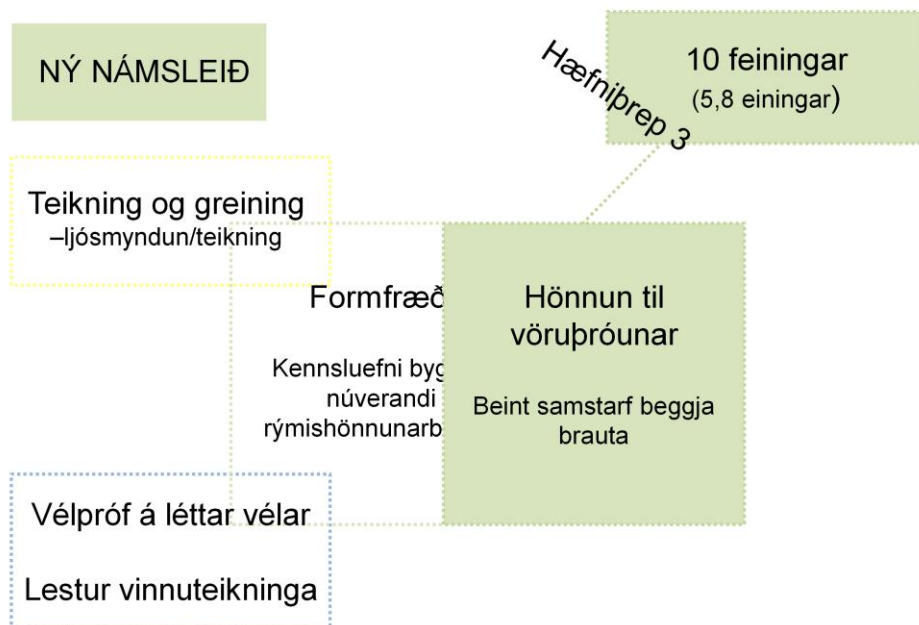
NÝ NÁMSLEIÐ

Hæfnibrep 3

10 feiningar
(5,8 einingar)

Teikning og greining
–ljósmyndun/teikning

Formfræð

Kennsluefni byg
núverandi
rýmishönnunarb

Hönnun til vöruþróunar

Beint samstarf beggja brauta

Vélpróf á léttar vélar

Lestur vinnuteikninga